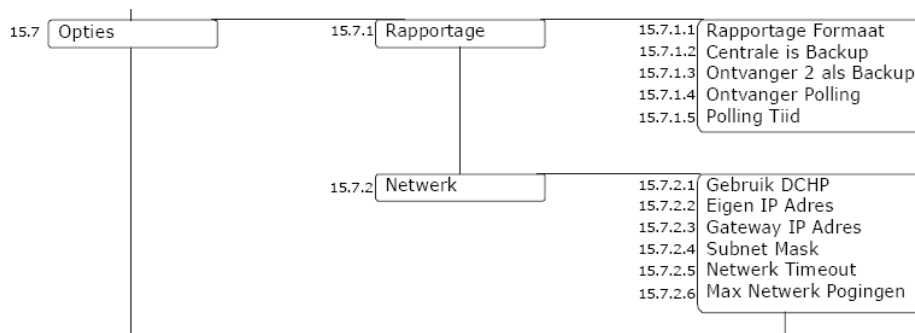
15.7 Opties

15.7.1 Rapportage

15.7.1.1 Rapportage Formaat
15.7.1.2 Centrale is Backup
15.7.1.3 Ontvanger 2 als Backup
15.7.1.4 Ontvanger Polling
15.7.1.5 Polling Tiid

15.7.2 Netwerk

15.7.2.1 Gebruik DCHP
15.7.2.2 Eigen IP Adres
15.7.2.3 Gateway IP Adres
15.7.2.4 Subnet Mask
15.7.2.5 Netwerk Timeout
15.7.2.6 Max Netwerk Pogingen